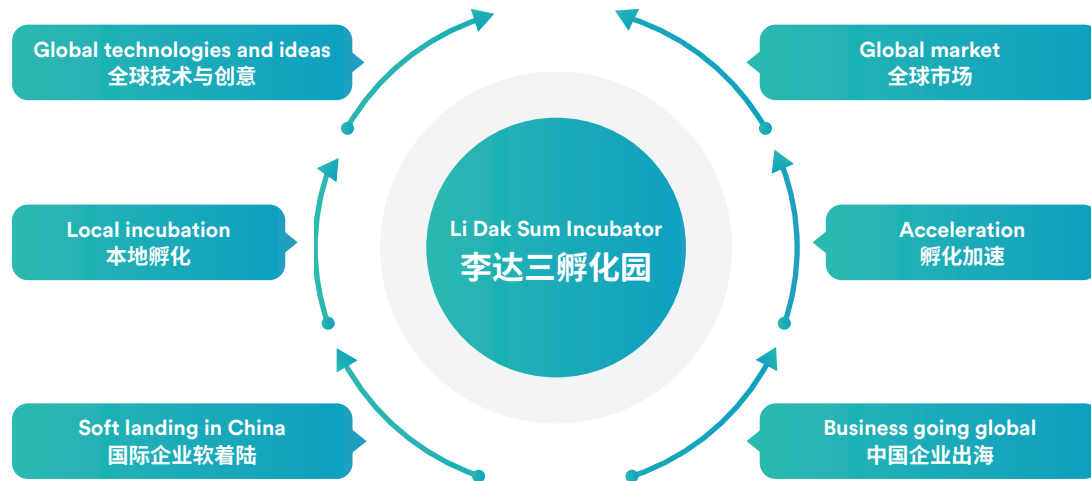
Global technologies and ideas
全球技术与创意

Global market
全球市场

Local incubation
本地孵化

Li Dak Sum Incubator
李达三孵化园

Acceleration
孵化加速

Soft landing in China
国际企业软着陆

Business going global
中国企业出海